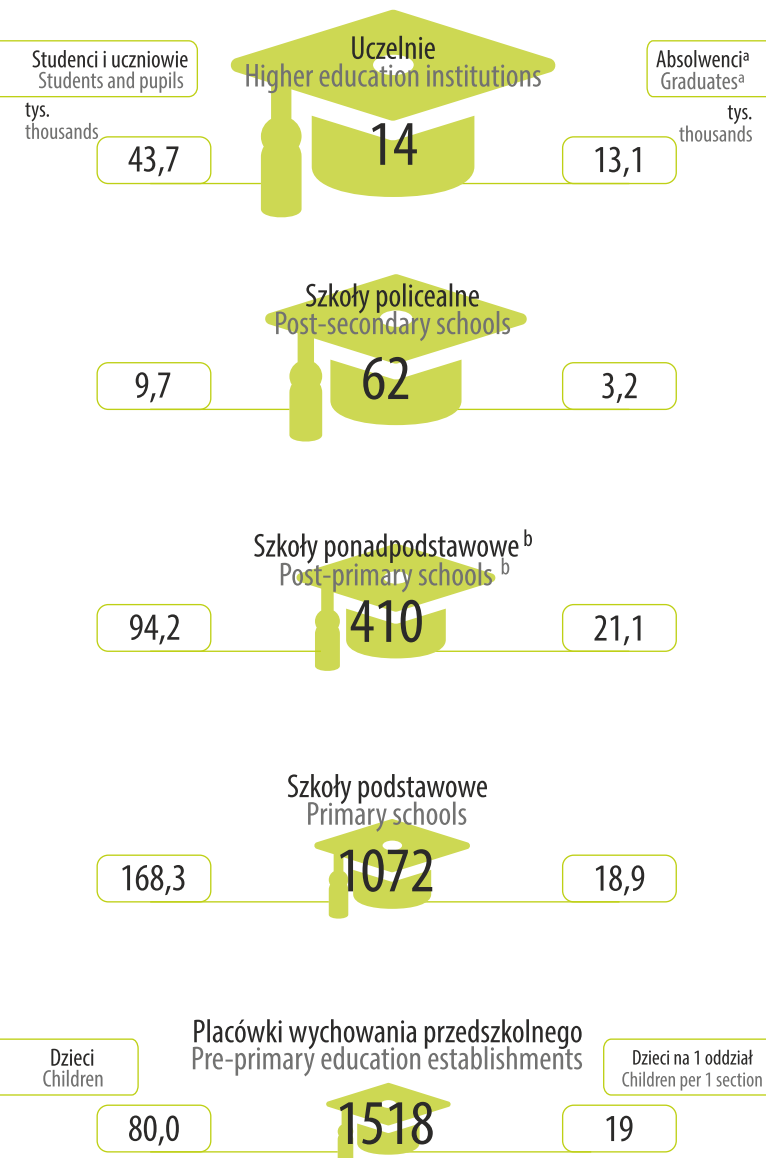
Studenci i uczniowie
Students and pupils

tys.
thousands

Uczelnie
Higher education institutions

Absolwenci$^a$
Graduates$^a$

tys.
thousands

43,7

14

13,1

Szkoły policealne
Post-secondary schools

9,7

62

3,2

Szkoły ponadpodstawowe $^b$
Post-primary schools $^b$

94,2

410

21,1

Szkoły podstawowe
Primary schools

168,3

1072

18,9

Dzieci
Children

Placówki wychowania przedszkolnego
Pre-primary education establishments

Dzieci na 1 oddział
Children per 1 section

80,0

1518

19